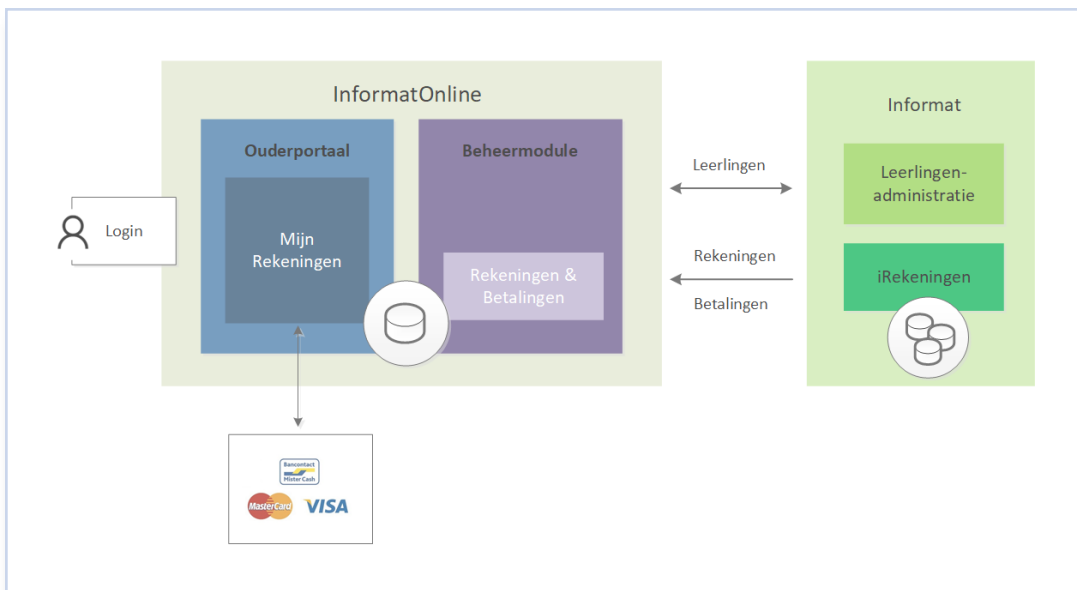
InformatOnline

Ouderportaal

Mijn Rekeningen

Beheermodule

Rekeningen & Betalingen

Login

Bancontact Mister Cash

MasterCard

VISA

Leerlingen

Rekeningen

Betalingen

Informat

Leerlingen-administratie

iRekeningen